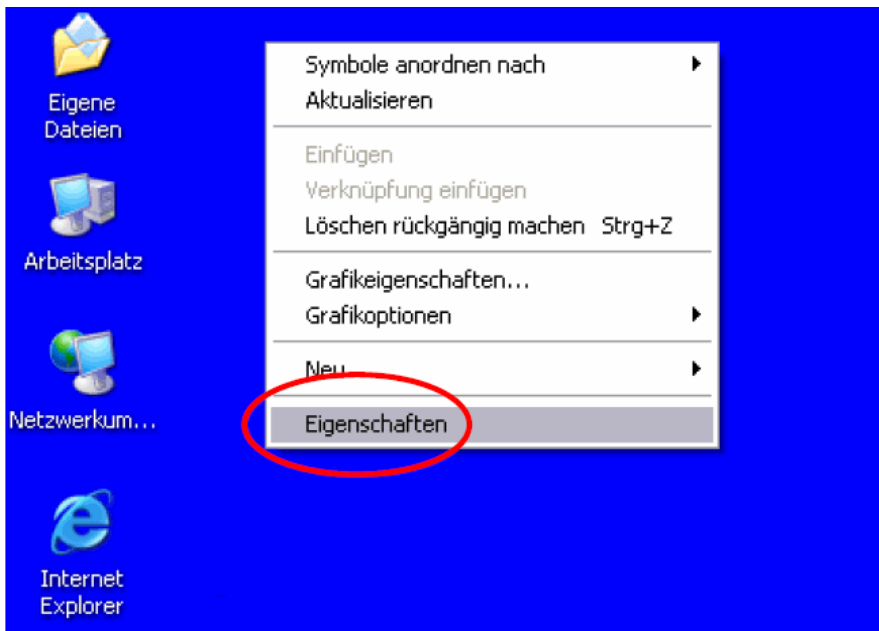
Eigene Dateien

Arbeitsplatz

Netzwerkum...

Internet Explorer

Symbole anordnen nach
Aktualisieren

Einfügen
Verknüpfung einfügen
Löschen rückgängig machen Strg+Z

Grafikeigenschaften...
Grafikoptionen

Neu

Eigenschaften